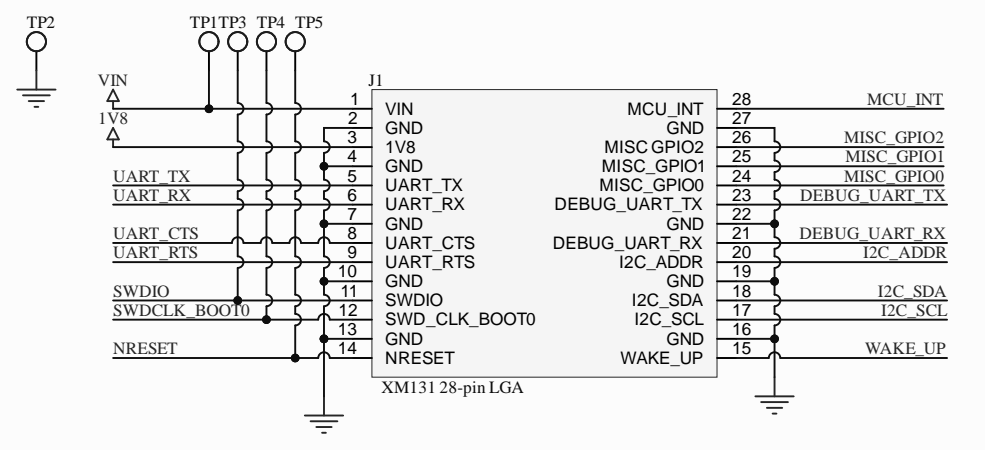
TP2

TP1 TP3 TP4 TP5

VIN

1V8

J1

| | | | | |
|---|---|---|---|---|
| 1 | VIN | MCU_INT | 28 | MCU_INT |
| 2 | GND | GND | 27 | |
| 3 | 1V8 | MISC GPIO2 | 26 | MISC_GPIO2 |
| 4 | GND | MISC_GPIO1 | 25 | MISC_GPIO1 |
| 5 | UART_TX | MISC_GPIO0 | 24 | MISC_GPIO0 |
| 6 | UART_RX | DEBUG_UART_TX | 23 | DEBUG_UART_TX |
| 7 | GND | GND | 22 | |
| 8 | UART_CTS | DEBUG_UART_RX | 21 | DEBUG_UART_RX |
| 9 | UART_RTS | I2C_ADDR | 20 | I2C_ADDR |
| 10 | GND | GND | 19 | |
| 11 | SWDIO | I2C_SDA | 18 | I2C_SDA |
| 12 | SWD_CLK_BOOT0 | I2C_SCL | 17 | I2C_SCL |
| 13 | GND | GND | 16 | |
| 14 | NRESET | WAKE_UP | 15 | WAKE_UP |

UART_TX
UART_RX
UART_CTS
UART_RTS
SWDIO
SWDCLK_BOOT0
NRESET

XM131 28-pin LGA